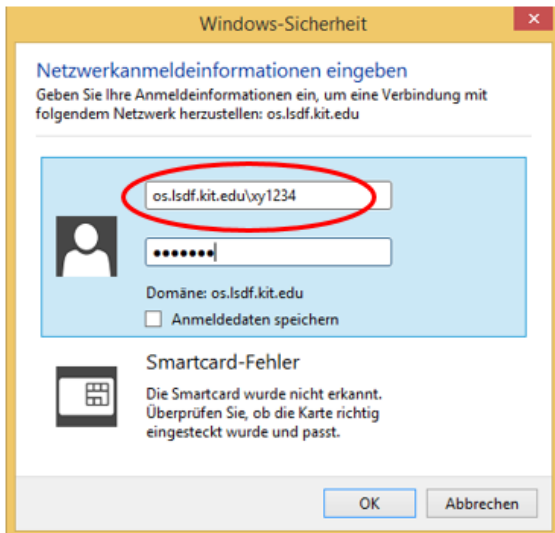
Windows-Sicherheit

Netzwerkanmeldeinformationen eingeben

Geben Sie Ihre Anmeldeinformationen ein, um eine Verbindung mit folgendem Netzwerk herzustellen: os.lsdf.kit.edu

os.lsdf.kit.edu\xy1234

•••••••

Domäne: os.lsdf.kit.edu

Anmeldedaten speichern

Smartcard-Fehler

Die Smartcard wurde nicht erkannt. Überprüfen Sie, ob die Karte richtig eingesteckt wurde und passt.

OK

Abbrechen